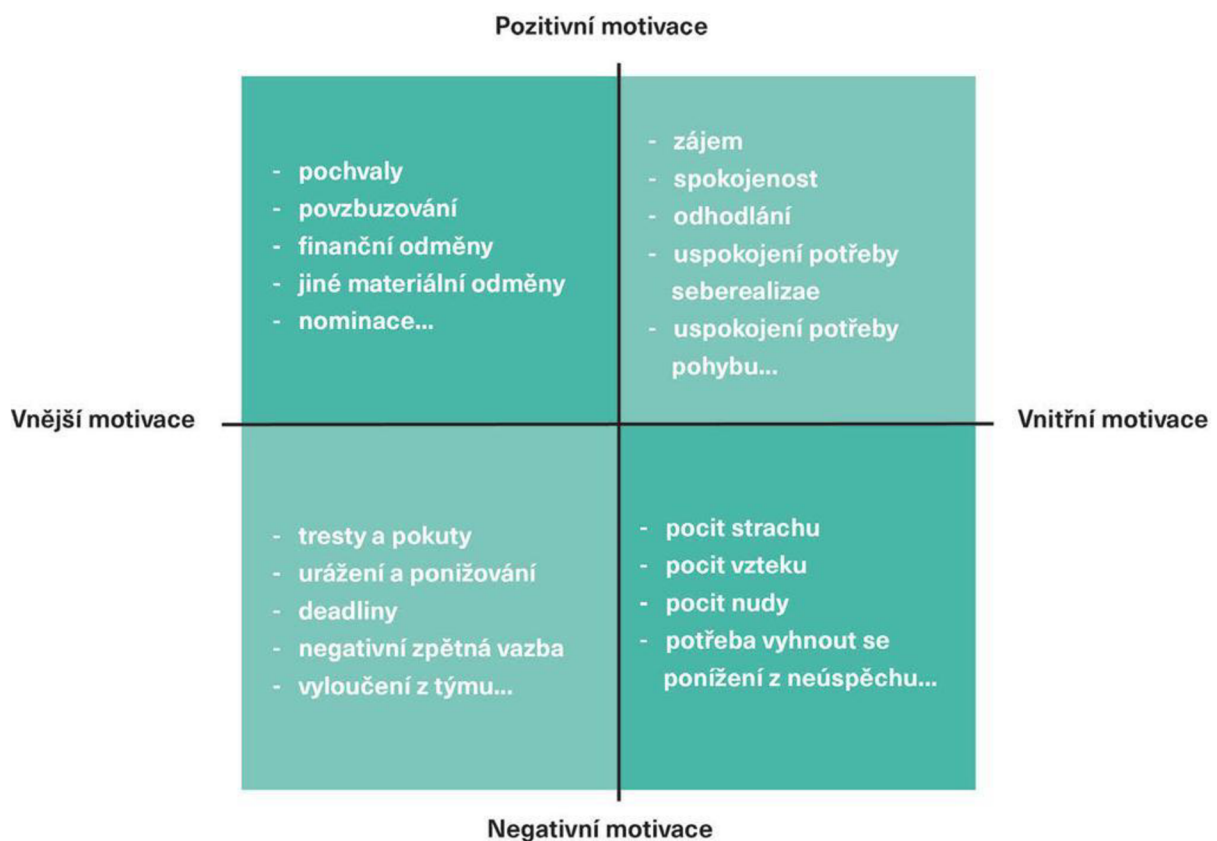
Pozitivní motivace

- pochvaly
- povzbuzování
- finanční odměny
- jiné materiální odměny
- nominace...

- zájem
- spokojenost
- odhodlání
- uspokojení potřeby seberealizae
- uspokojení potřeby pohybu...

Vnější motivace

Vnitřní motivace

- tresty a pokuty
- urážení a ponižování
- deadliny
- negativní zpětná vazba
- vyloučení z týmu...

- pocit strachu
- pocit vzteku
- pocit nudy
- potřeba vyhnout se ponížení z neúspěchu...

Negativní motivace